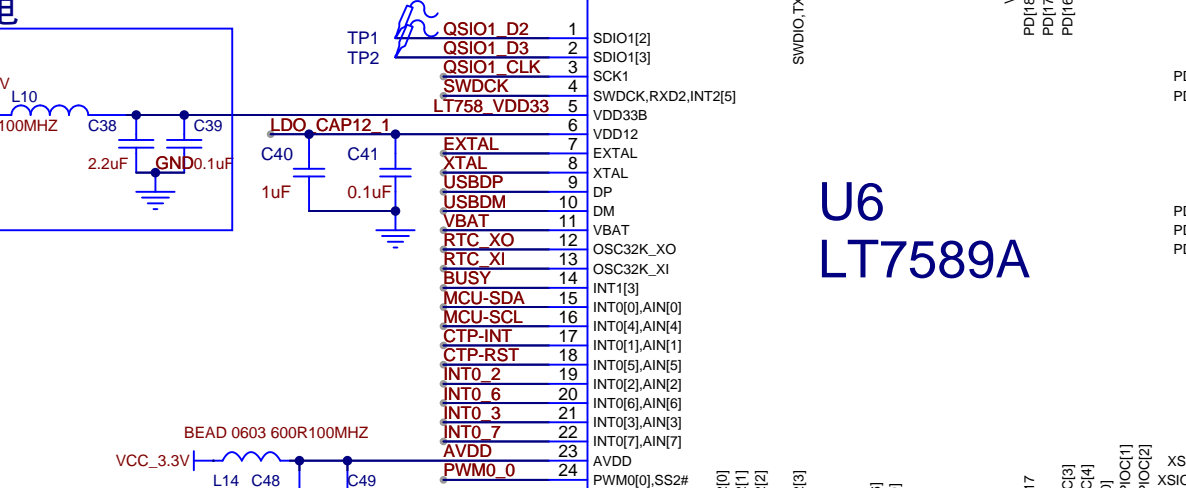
电
V
L10
100MHZ
C38
C39
2.2uF
GND
0.1uF
TP1
TP2
LDO_CAP12_1
C40
C41
1uF
0.1uF
QSIO1_D2
QSIO1_D3
QSIO1_CLK
SWDCK
LT758_VDD33
EXTAL
XTAL
USBDP
USBDM
VBAT
RTC_XO
RTC_XI
BUSY
MCU-SDA
MCU-SCL
CTP-INT
CTP-RST
INT0_2
INT0_6
INT0_3
INT0_7
AVDD
PWM0_0
BEAD 0603 600R100MHZ
VCC_3.3V
L14
C48
C49

| Pin | Name |
|---|---|
| 1 | SDIO1[2] |
| 2 | SDIO1[3] |
| 3 | SCK1 |
| 4 | SWDCK,RXD2,INT2[5] |
| 5 | VDD33B |
| 6 | VDD12 |
| 7 | EXTAL |
| 8 | XTAL |
| 9 | DP |
| 10 | DM |
| 11 | VBAT |
| 12 | OSC32K_XO |
| 13 | OSC32K_XI |
| 14 | INT1[3] |
| 15 | INT0[0],AIN[0] |
| 16 | INT0[4],AIN[4] |
| 17 | INT0[1],AIN[1] |
| 18 | INT0[5],AIN[5] |
| 19 | INT0[2],AIN[2] |
| 20 | INT0[6],AIN[6] |
| 21 | INT0[3],AIN[3] |
| 22 | INT0[7],AIN[7] |
| 23 | AVDD |
| 24 | PWM0[0],SS2# |

SWDIO,TX
PD[18
PD[17
PD[16
PD
PD
PD
PD
PD
U6
LT7589A
XS
XSIO
17
[0]
[1]
[2]
[3]
C[3]
C[4]
IOC[1]
IOC[2]